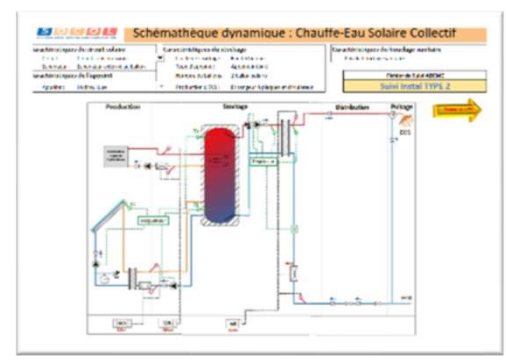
Schémathèque dynamique : Chauffe-Eau Solaire Collectif

Caractéristiques du circuit solaire
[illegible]

Caractéristiques de l'appoint
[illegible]

Caractéristiques du stockage
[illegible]

Caractéristiques du bouclage sanitaire
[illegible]

Suivi Install TYPE 2

Production

Stockage

Distribution

Puisage

ECS